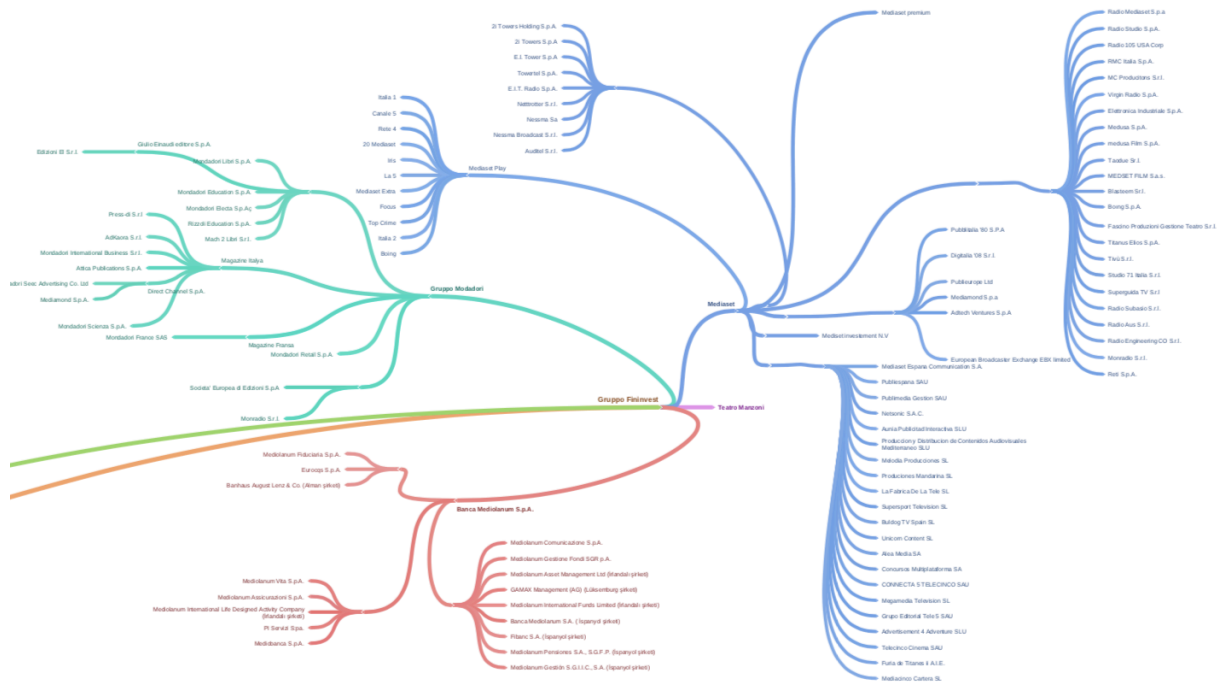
Gruppo Fininvest

Teatro Manzoni

Mediaset

Mediaset premium

2i Towers Holding S.p.A.
2i Towers S.p.A
E.I. Tower S.p.A
Towertel S.p.A.
E.I.T. Radio S.p.A.
Nettrotter S.r.l.
Nessma Sa.
Nessma Broadcast S.r.l.
Auditel S.r.l.

Mediaset Play
Italia 1
Canale 5
Rete 4
20 Mediaset
Iris
La 5
Mediaset Extra
Focus
Top Crime
Italia 2
Boing

Radio Mediaset S.p.a
Radio Studio S.p.A.
Radio 105 USA Corp
RMC Italia S.p.A.
MC Productions S.r.l.
Virgin Radio S.p.A.
Elettronica Industriale S.p.A.
Medusa S.p.A.
medusa Film S.p.A.
Taodue Sr.l
MEDSET FILM S.a.s.
Blazeem Srl.
Boing S.p.A.
Fascino Produzioni Gestione Teatro S.r.l
Titanus Elios S.p.A.
Tivù S.r.l.
Studio 71 Italia S.r.l
Superguida TV S.r.l
Radio Subasio S.r.l.
Radio Aut S.r.l.
Radio Engineering CO S.r.l.
Monradio S.r.l.
Reti S.p.A.

Pubblitalia '80 S.P.A
Digitalia '08 S.r.l.
Publieurope Ltd
Mediamond S.p.a
Adtech Ventures S.p.A
European Broadcaster Exchange EBX limited

Mediaset Investement N.V

Mediaset Espana Communication S.A.
Publiespana SAU
Publimedia Gestion SAU
Netsonic S.A.C.
Aunia Publicidad Interactiva SLU
Produccion y Distribucion de Contenidos Audiovisuales Mediterraneo SLU
Melodia Producciones SL
Producciones Mandarina SL
La Fabrica De La Tele SL
Supersport Television SL
Bulldog TV Spain SL
Unicorn Content SL
Aleo Media SA
Consursos Multiplataforma SA
CONNECTA 5 TELECINCO SAU
Megamedia Television SL
Grupo Editorial Tele 5 SAU
Advertisement 4 Adventure SLU
Telecinco Cinema SAU
Furia de Titanes II A.I.E.
Mediacinco Cartera SL

Gruppo Mondadori
Giulio Einaudi editore S.p.A.
Edizioni EI S.r.l.
Mondadori Libri S.p.A.
Mondadori Education S.p.A.
Mondadori Electa S.p.A.
Rizzoli Education S.p.A.
Mach 2 Libri S.p.A.
Press-di S.r.l
AdKaora S.r.l.
Mondadori International Business S.r.l.
Attica Publications S.p.A.
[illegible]dori Seac Advertising Co. Ltd
Mediamond S.p.A.
Magazine Italya
Direct Channel S.p.A.
Mondadori Scienza S.p.A.
Mondadori France SAS
Magazine Franse
Mondadori Retail S.p.A.
Societa' Europea di Edizioni S.p.A
Monradio S.r.l.

Banca Mediolanum S.p.A.
Mediolanum Fiduciaria S.p.A.
Eurocqs S.p.A.
Bankhaus August Lenz & Co. (Alman şirketi)
Mediolanum Vita S.p.A.
Mediolanum Assicurazioni S.p.A.
Mediolanum International Life Designed Activity Company (İrlandalı şirketi)
PI Servizi S.p.a.
Mediobanca S.p.A.
Mediolanum Comunicazione S.p.A.
Mediolanum Gestione Fondi SGR p.A.
Mediolanum Asset Management Ltd (İrlandalı şirketi)
GAMAX Management (AG) (Lüksemburg şirketi)
Mediolanum International Funds Limited (İrlandalı şirketi)
Banca Mediolanum S.A. (İspanyol şirketi)
Fibanc S.A. (İspanyol şirketi)
Mediolanum Pensiones S.A., S.G.F.P. (İspanyol şirketi)
Mediolanum Gestión S.G.I.I.C., S.A. (İspanyol şirketi)